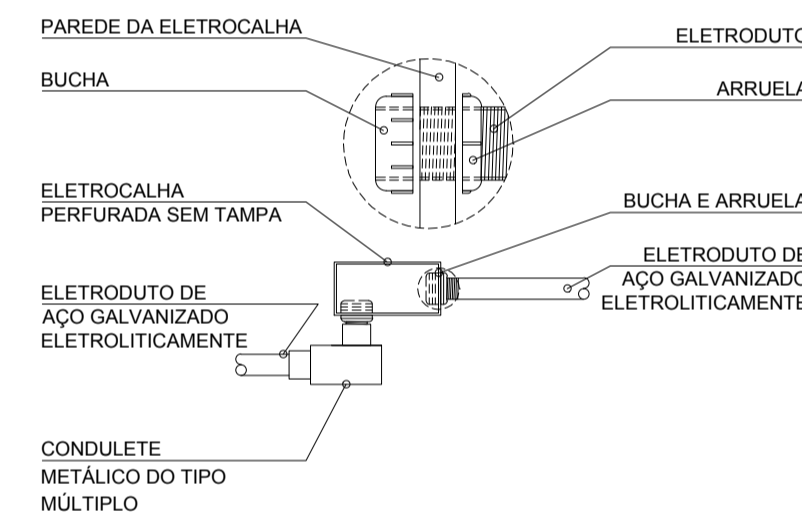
PAREDE DA ELETROCALHA

BUCHA

ELETRODUTO

ARRUELA

ELETROCALHA
PERFURADA SEM TAMPA

BUCHA E ARRUELA

ELETRODUTO DE
AÇO GALVANIZADO
ELETROLITICAMENTE

ELETRODUTO DE
AÇO GALVANIZADO
ELETROLITICAMENTE

CONDULETE
METÁLICO DO TIPO
MÚLTIPLO